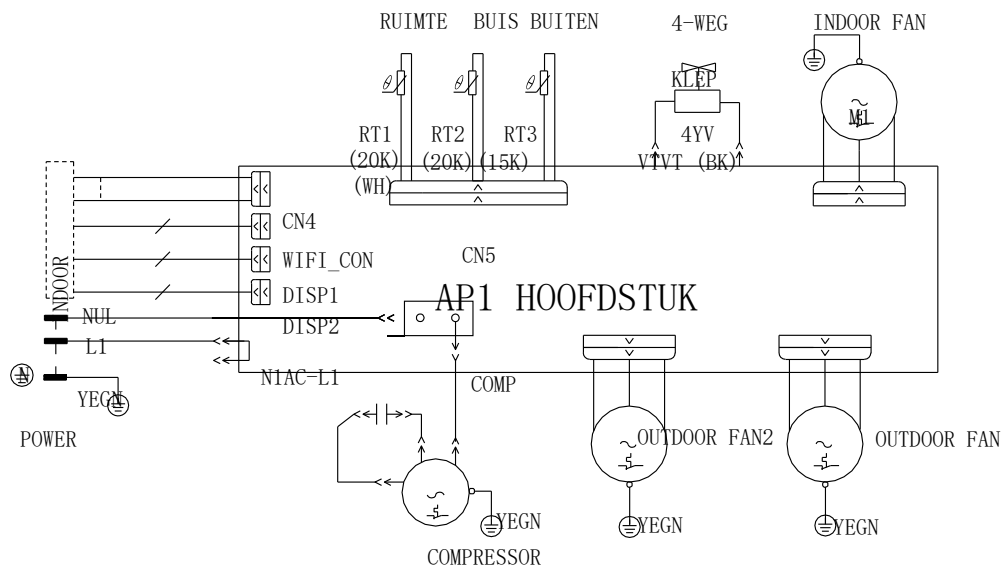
RUIMTE BUIS BUITEN

4-WEG

INDOOR FAN

KLEP

4YV

M1

RT1 (20K) (WH)

RT2 (20K)

RT3 (15K)

VT VT (BK)

CN4

WIFI_CON

DISP1

DISP2

CN5

INDOOR

AP1 HOOFDSTUK

NUL

L1

N1AC-L1

YEGN

POWER

COMP

OUTDOOR FAN2

OUTDOOR FAN

YEGN

YEGN

YEGN

COMPRESSOR